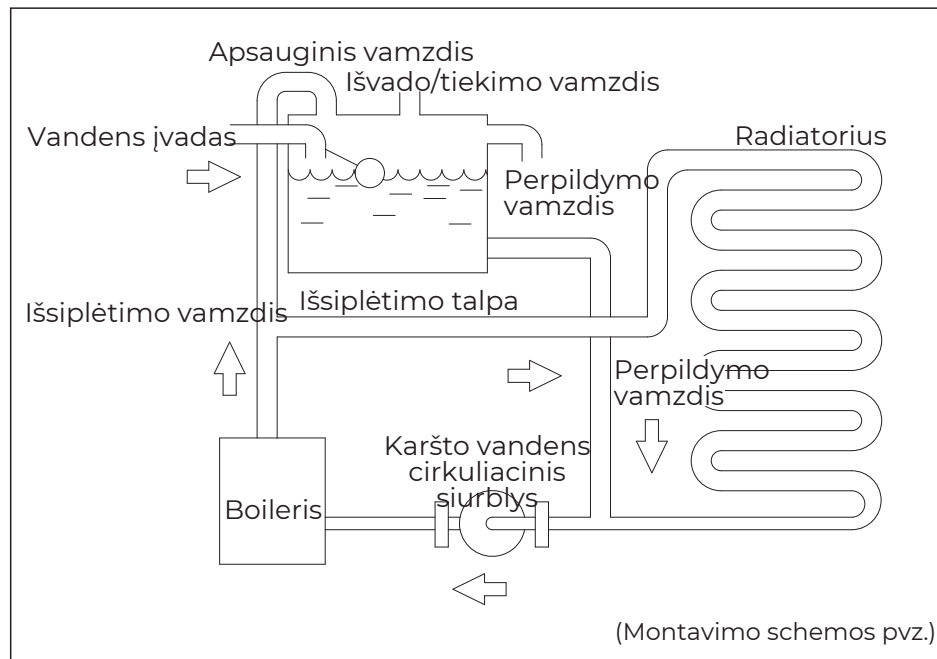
Apsauginis vamzdis
Išvado/tiekimo vamzdis
Vandens įvadas
Radiatorius
Perpildymo vamzdis
Išsiplėtimo talpa
Išsiplėtimo vamzdis
Perpildymo vamzdis
Karšto vandens cirkuliacinis siurblys
Boileris
(Montavimo schemos pvz.)